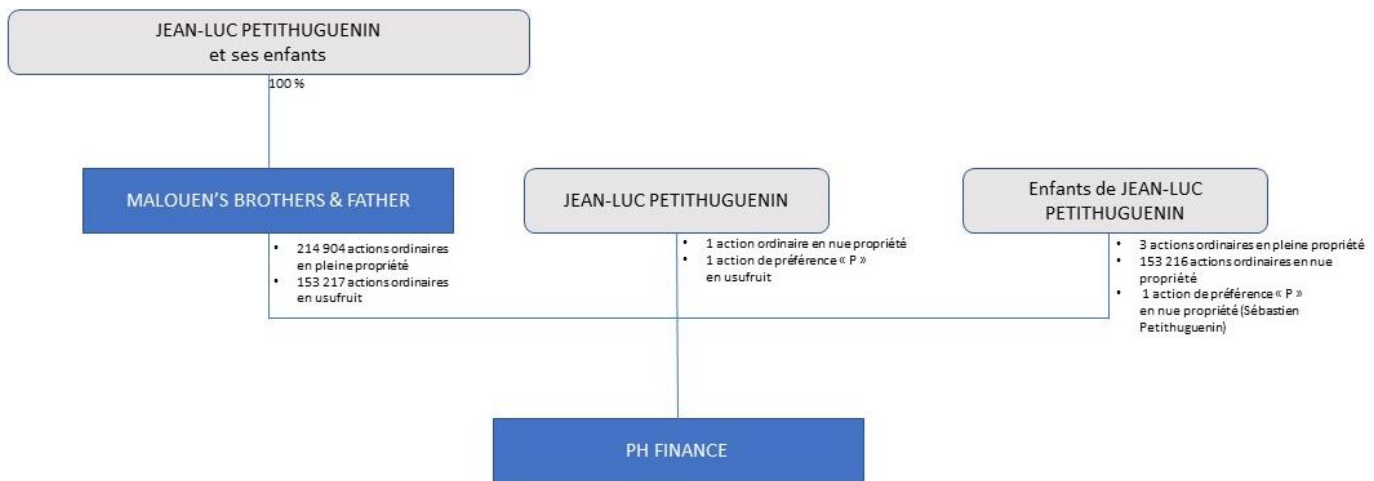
JEAN-LUC PETITHUGUENIN
et ses enfants

100 %

MALOUEN'S BROTHERS & FATHER

- 214 904 actions ordinaires en pleine propriété
- 153 217 actions ordinaires en usufruit

JEAN-LUC PETITHUGUENIN

- 1 action ordinaire en nue propriété
- 1 action de préférence « P » en usufruit

Enfants de JEAN-LUC PETITHUGUENIN

- 3 actions ordinaires en pleine propriété
- 153 216 actions ordinaires en nue propriété
- 1 action de préférence « P » en nue propriété (Sébastien Petithuguenin)

PH FINANCE